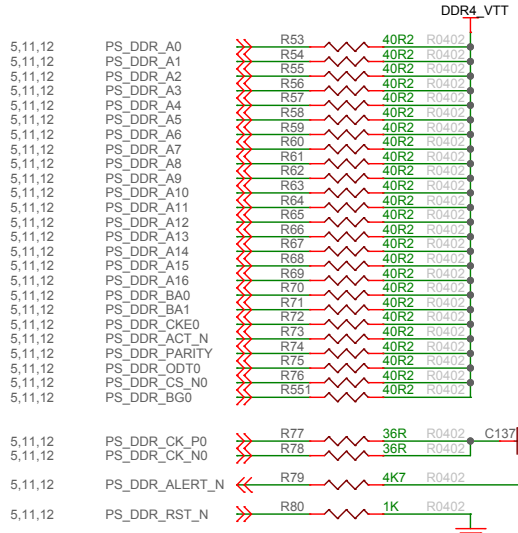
DDR4_VTT

| | | | | |
|---|---|---|---|---|
| 5,11,12 | PS_DDR_A0 | R53 | 40R2 | R0402 |
| 5,11,12 | PS_DDR_A1 | R54 | 40R2 | R0402 |
| 5,11,12 | PS_DDR_A2 | R55 | 40R2 | R0402 |
| 5,11,12 | PS_DDR_A3 | R56 | 40R2 | R0402 |
| 5,11,12 | PS_DDR_A4 | R57 | 40R2 | R0402 |
| 5,11,12 | PS_DDR_A5 | R58 | 40R2 | R0402 |
| 5,11,12 | PS_DDR_A6 | R59 | 40R2 | R0402 |
| 5,11,12 | PS_DDR_A7 | R60 | 40R2 | R0402 |
| 5,11,12 | PS_DDR_A8 | R61 | 40R2 | R0402 |
| 5,11,12 | PS_DDR_A9 | R62 | 40R2 | R0402 |
| 5,11,12 | PS_DDR_A10 | R63 | 40R2 | R0402 |
| 5,11,12 | PS_DDR_A11 | R64 | 40R2 | R0402 |
| 5,11,12 | PS_DDR_A12 | R65 | 40R2 | R0402 |
| 5,11,12 | PS_DDR_A13 | R66 | 40R2 | R0402 |
| 5,11,12 | PS_DDR_A14 | R67 | 40R2 | R0402 |
| 5,11,12 | PS_DDR_A15 | R68 | 40R2 | R0402 |
| 5,11,12 | PS_DDR_A16 | R69 | 40R2 | R0402 |
| 5,11,12 | PS_DDR_BA0 | R70 | 40R2 | R0402 |
| 5,11,12 | PS_DDR_BA1 | R71 | 40R2 | R0402 |
| 5,11,12 | PS_DDR_CKE0 | R72 | 40R2 | R0402 |
| 5,11,12 | PS_DDR_ACT_N | R73 | 40R2 | R0402 |
| 5,11,12 | PS_DDR_PARITY | R74 | 40R2 | R0402 |
| 5,11,12 | PS_DDR_ODT0 | R75 | 40R2 | R0402 |
| 5,11,12 | PS_DDR_CS_N0 | R76 | 40R2 | R0402 |
| 5,11,12 | PS_DDR_BG0 | R551 | 40R2 | R0402 |

| | | | | |
|---|---|---|---|---|
| 5,11,12 | PS_DDR_CK_P0 | R77 | 36R | R0402 |
| 5,11,12 | PS_DDR_CK_N0 | R78 | 36R | R0402 |
| 5,11,12 | PS_DDR_ALERT_N | R79 | 4K7 | R0402 |
| 5,11,12 | PS_DDR_RST_N | R80 | 1K | R0402 |

C137